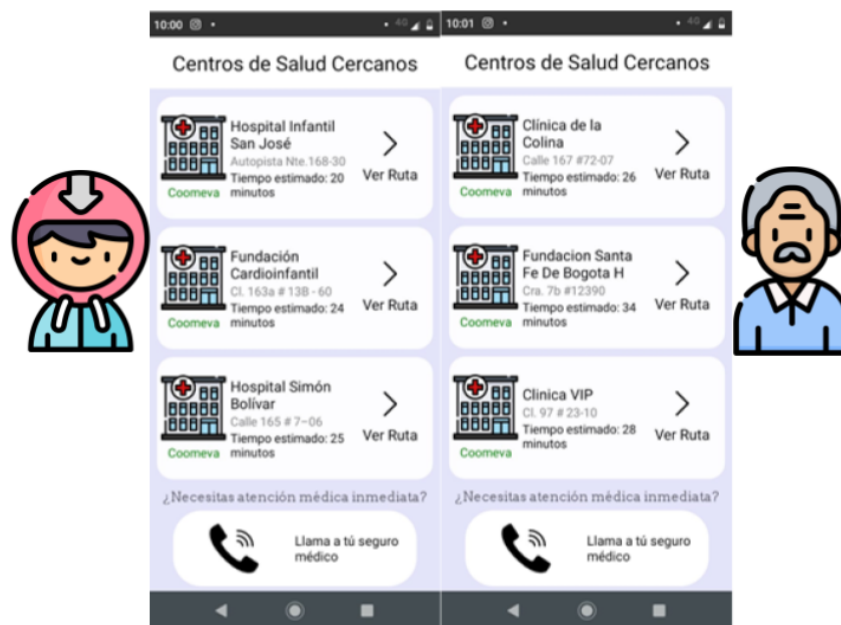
10:00

Centros de Salud Cercanos

Hospital Infantil San José
Autopista Nte.168-30
Tiempo estimado: 20 minutos
Coomeva
Ver Ruta

Fundación Cardioinfantil
Cl. 163a # 13B - 60
Tiempo estimado: 24 minutos
Coomeva
Ver Ruta

Hospital Simón Bolívar
Calle 165 # 7–06
Tiempo estimado: 25 minutos
Coomeva
Ver Ruta

¿Necesitas atención médica inmediata?

Llama a tú seguro médico

10:01

Centros de Salud Cercanos

Clínica de la Colina
Calle 167 #72-07
Tiempo estimado: 26 minutos
Coomeva
Ver Ruta

Fundacion Santa Fe De Bogota H
Cra. 7b #12390
Tiempo estimado: 34 minutos
Coomeva
Ver Ruta

Clinica VIP
Cl. 97 # 23-10
Tiempo estimado: 28 minutos
Coomeva
Ver Ruta

¿Necesitas atención médica inmediata?

Llama a tú seguro médico